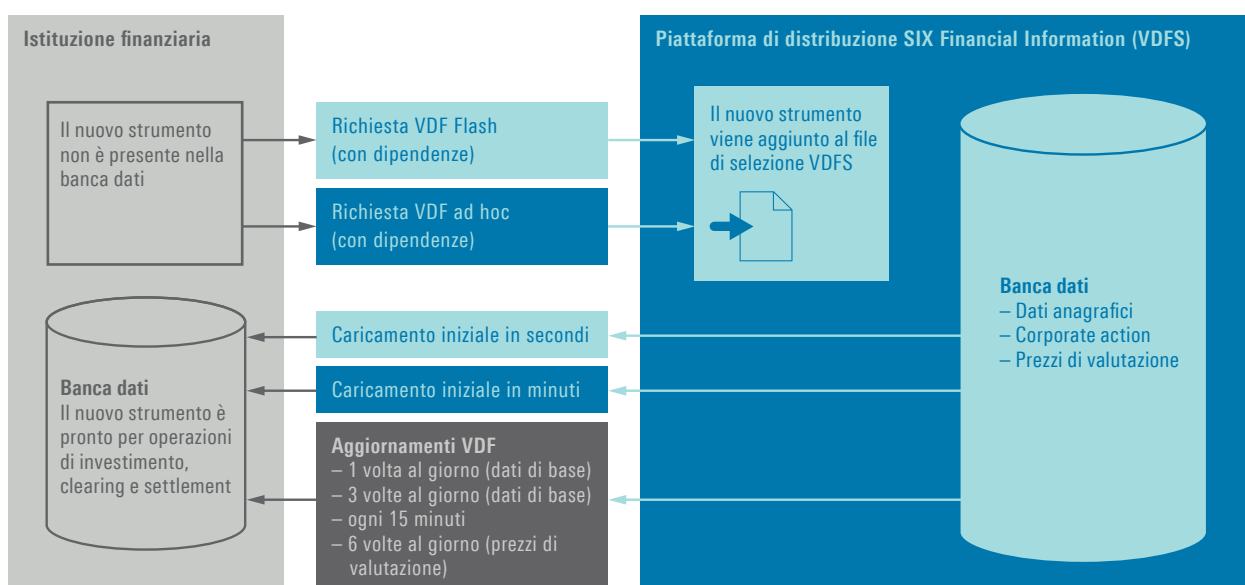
Istituzione finanziaria

Piattaforma di distribuzione SIX Financial Information (VDFS)

Il nuovo strumento non è presente nella banca dati

Richiesta VDF Flash (con dipendenze)

Richiesta VDF ad hoc (con dipendenze)

Il nuovo strumento viene aggiunto al file di selezione VDFS

Banca dati
– Dati anagrafici
– Corporate action
– Prezzi di valutazione

Caricamento iniziale in secondi

Caricamento iniziale in minuti

Banca dati
Il nuovo strumento è pronto per operazioni di investimento, clearing e settlement

Aggiornamenti VDF
– 1 volta al giorno (dati di base)
– 3 volte al giorno (dati di base)
– ogni 15 minuti
– 6 volte al giorno (prezzi di valutazione)